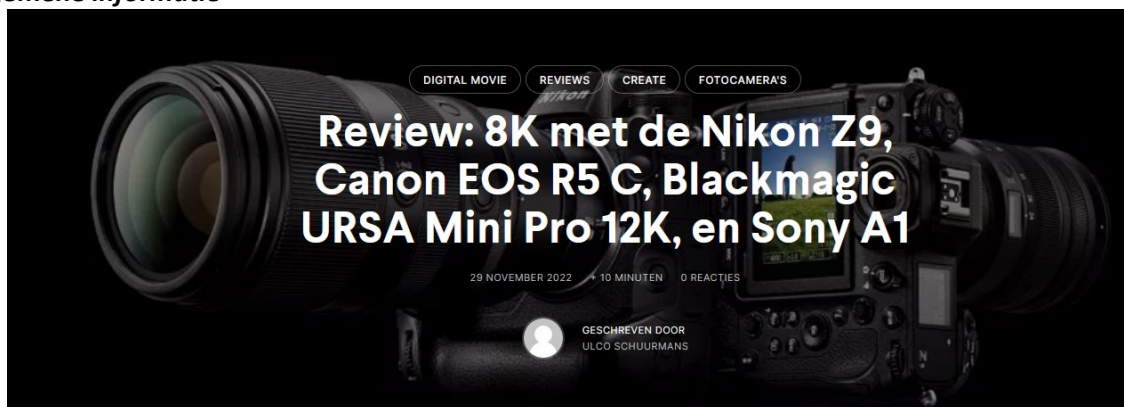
DIGITAL MOVIE
REVIEWS
CREATE
FOTOCAMERA'S

Review: 8K met de Nikon Z9, Canon EOS R5 C, Blackmagic URSA Mini Pro 12K, en Sony A1

29 NOVEMBER 2022 · 10 MINUTEN · 0 REACTIES

GESCHREVEN DOOR
ULCO SCHUURMANS